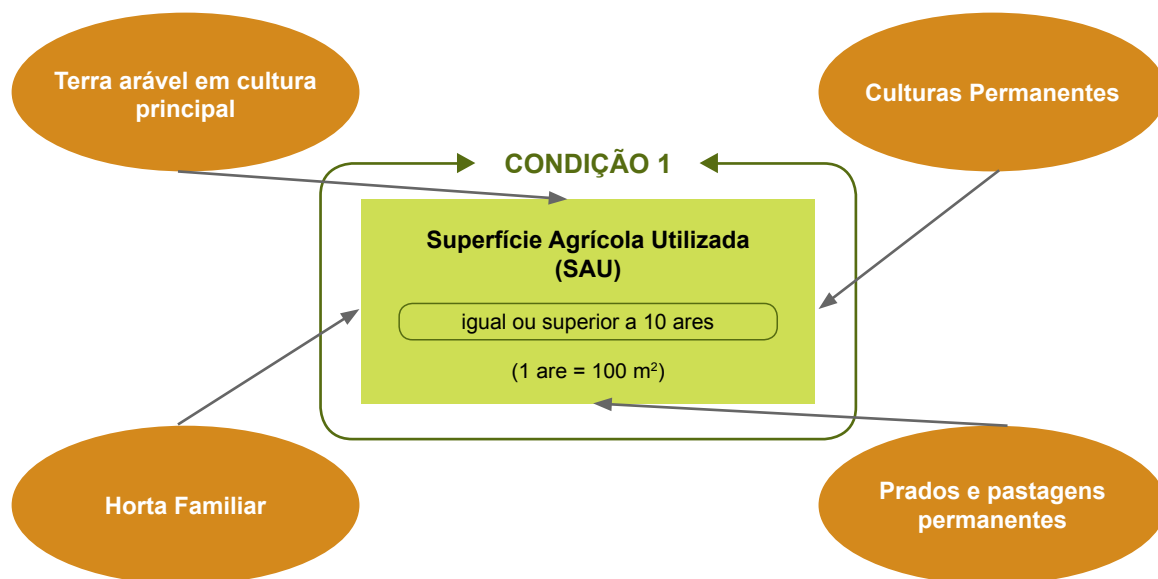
Terra arável em cultura principal

Culturas Permanentes

CONDIÇÃO 1

Superfície Agrícola Utilizada (SAU)

igual ou superior a 10 ares

(1 are = 100 $m^2$)

Horta Familiar

Prados e pastagens permanentes